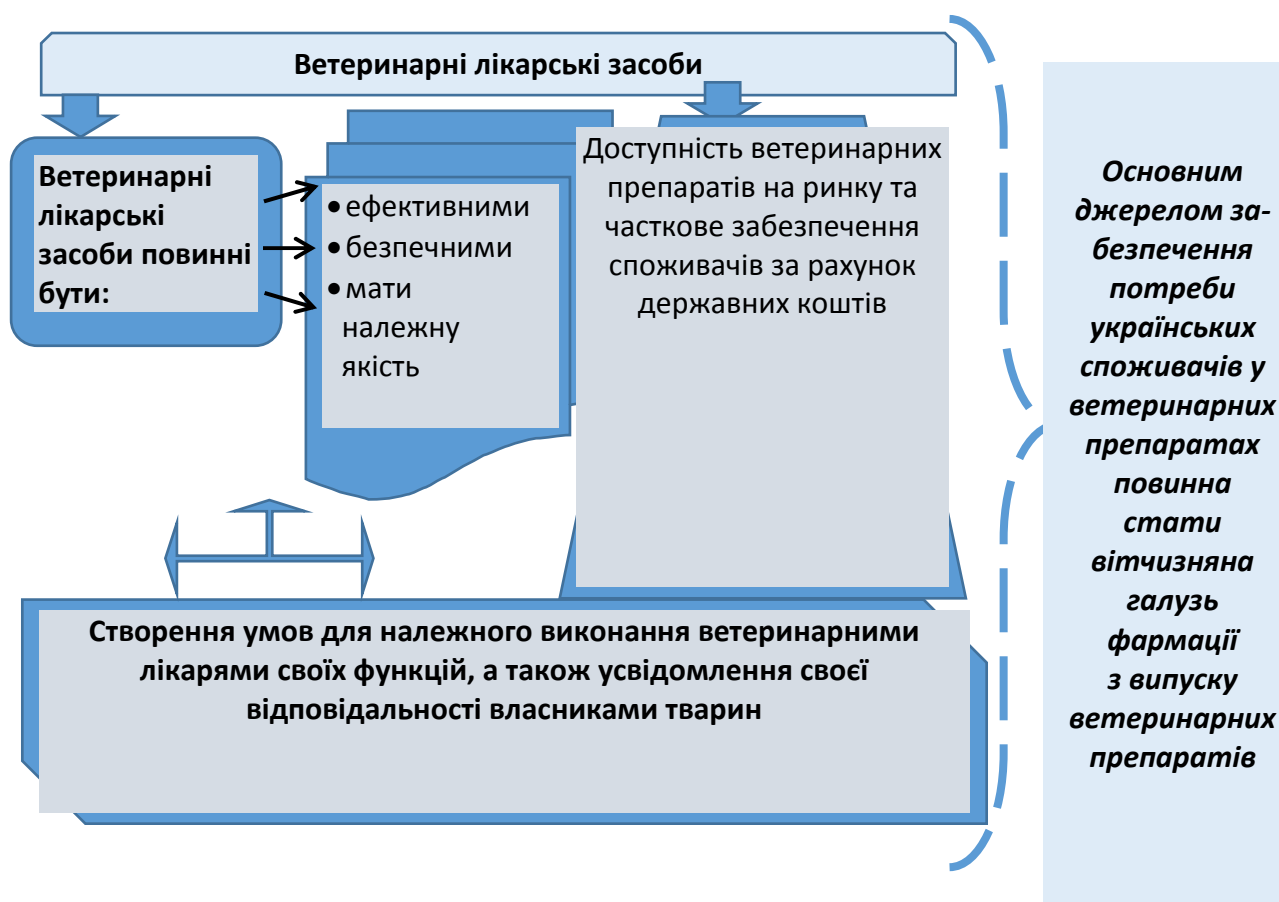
Ветеринарні лікарські засоби

Ветеринарні лікарські засоби повинні бути:

• ефективними
• безпечними
• мати належну якість

Доступність ветеринарних препаратів на ринку та часткове забезпечення споживачів за рахунок державних коштів

Створення умов для належного виконання ветеринарними лікарями своїх функцій, а також усвідомлення своєї відповідальності власниками тварин

Основним джерелом забезпечення потреби українських споживачів у ветеринарних препаратах повинна стати вітчизняна галузь фармації з випуску ветеринарних препаратів